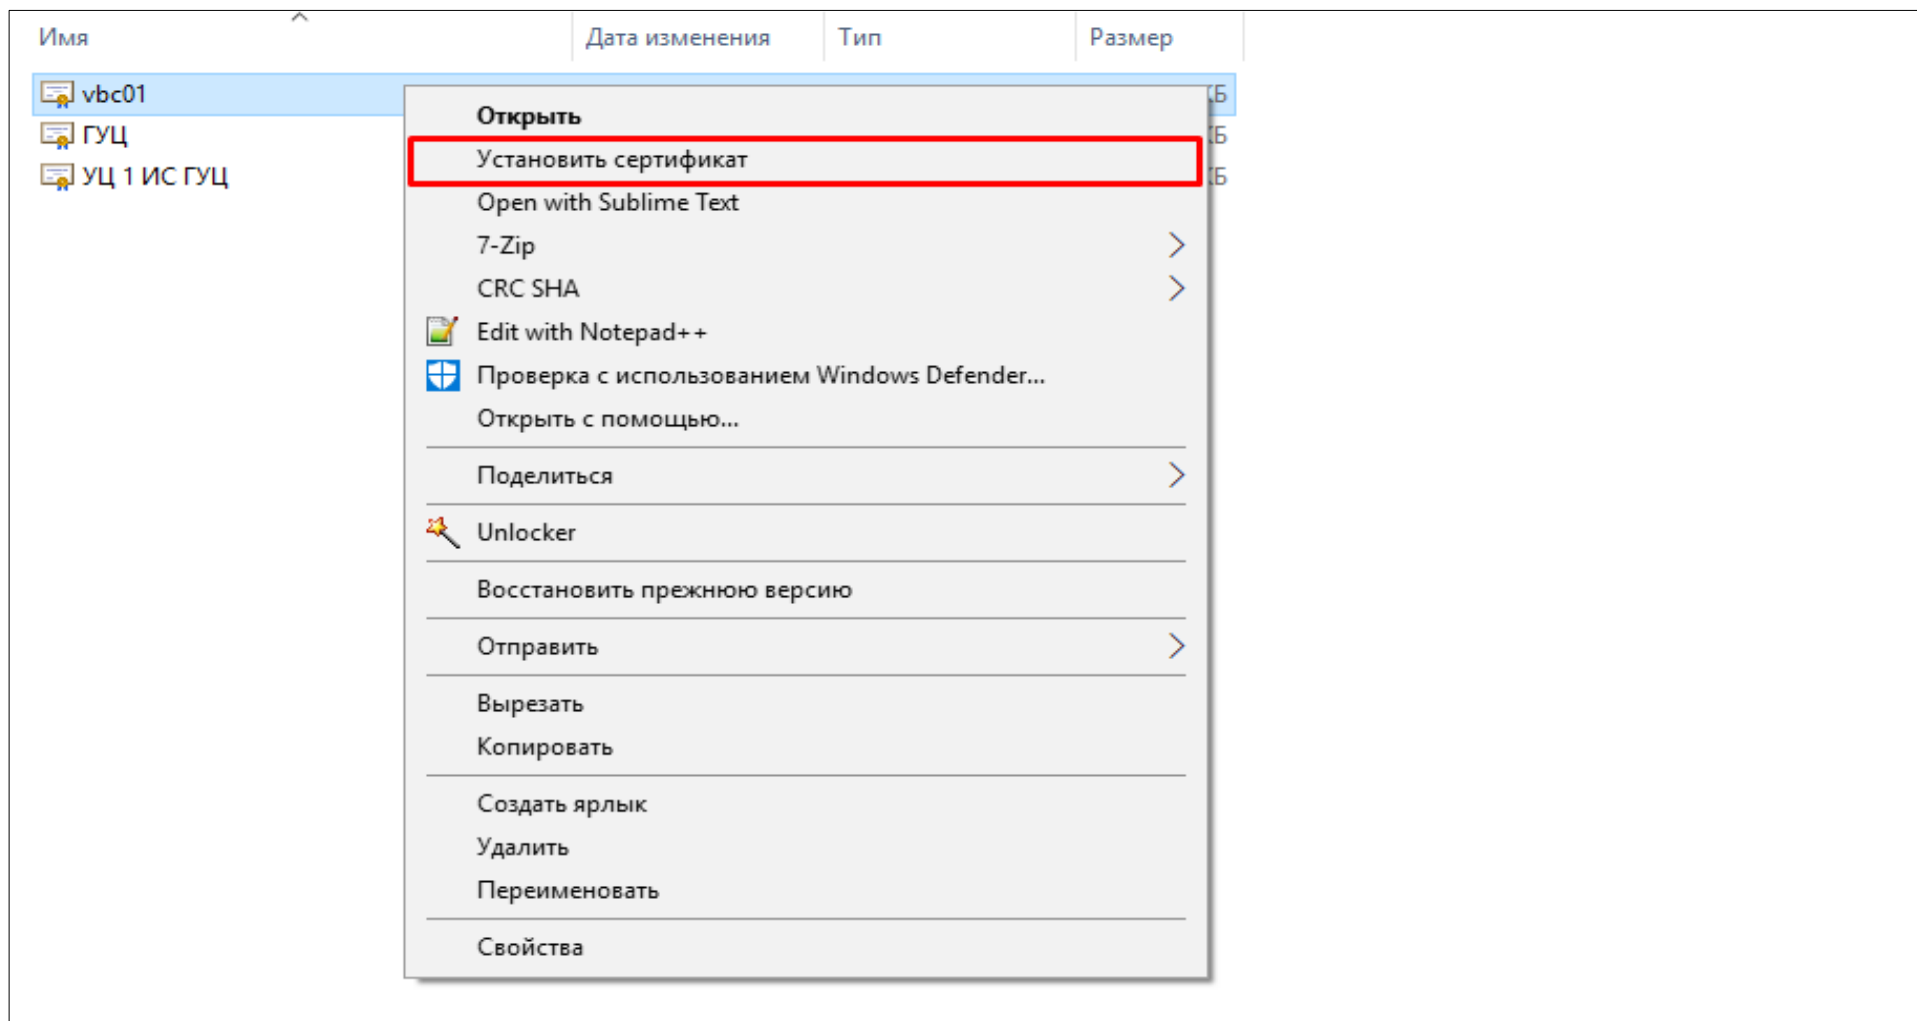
| Имя | Дата изменения | Тип | Размер |
|---|---|---|---|
| vbc01 | | | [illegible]Б |
| ГУЦ | | | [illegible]Б |
| УЦ 1 ИС ГУЦ | | | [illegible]Б |

Открыть
Установить сертификат
Open with Sublime Text
7-Zip
CRC SHA
Edit with Notepad++
Проверка с использованием Windows Defender...
Открыть с помощью...
Поделиться
Unlocker
Восстановить прежнюю версию
Отправить
Вырезать
Копировать
Создать ярлык
Удалить
Переименовать
Свойства